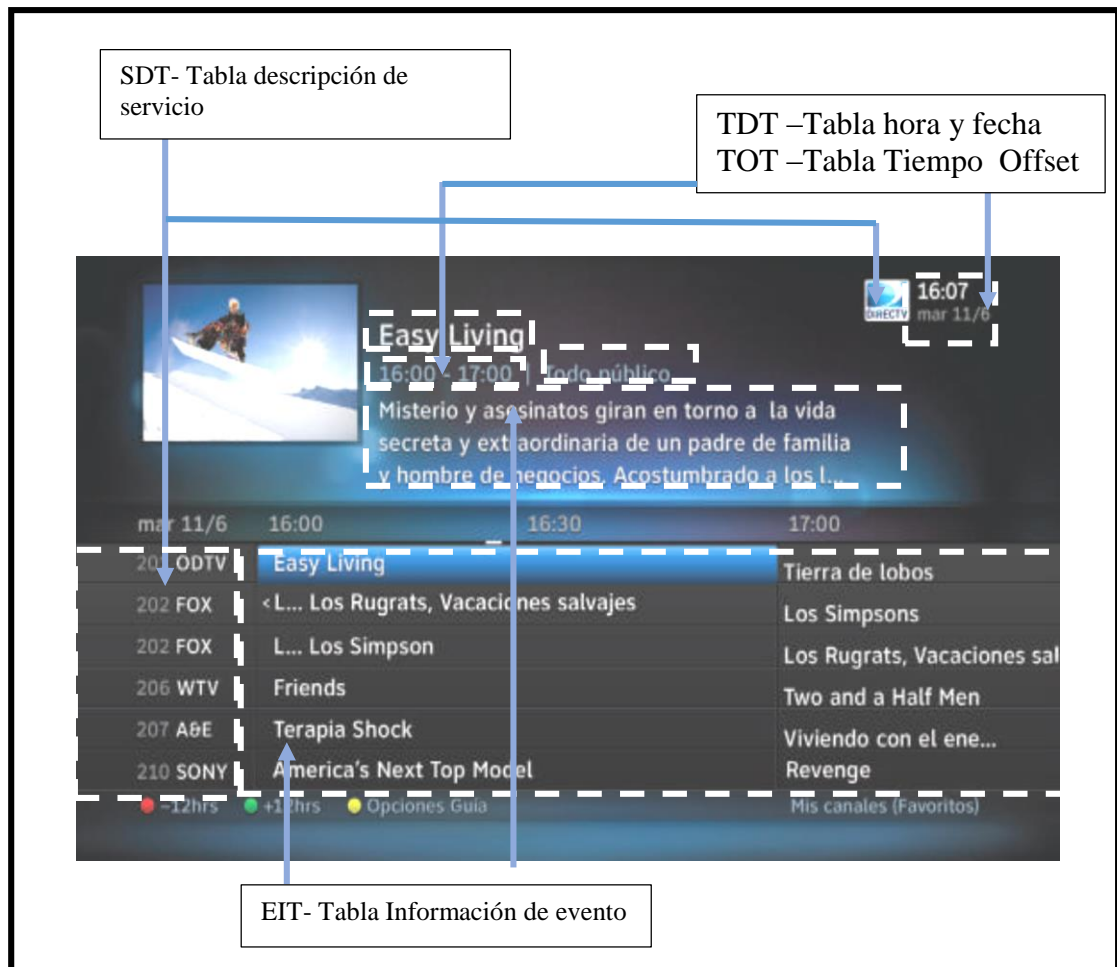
SDT- Tabla descripción de servicio

TDT –Tabla hora y fecha
TOT –Tabla Tiempo Offset

DIRECTV 16:07 mar 11/6

Easy Living

16:00 - 17:00 | Todo público

Misterio y asesinatos giran en torno a la vida secreta y extraordinaria de un padre de familia y hombre de negocios. Acostumbrado a los l...

| mar 11/6 | 16:00 | 16:30 | 17:00 |
|---|---|---|---|
| 201 ODTV | Easy Living | | Tierra de lobos |
| 202 FOX | <L... Los Rugrats, Vacaciones salvajes | | Los Simpsons |
| 202 FOX | L... Los Simpson | | Los Rugrats, Vacaciones sal |
| 206 WTV | Friends | | Two and a Half Men |
| 207 A&E | Terapia Shock | | Viviendo con el ene... |
| 210 SONY | America's Next Top Model | | Revenge |

-12hrs +12hrs Opciones Guía Mis canales (Favoritos)

EIT- Tabla Información de evento